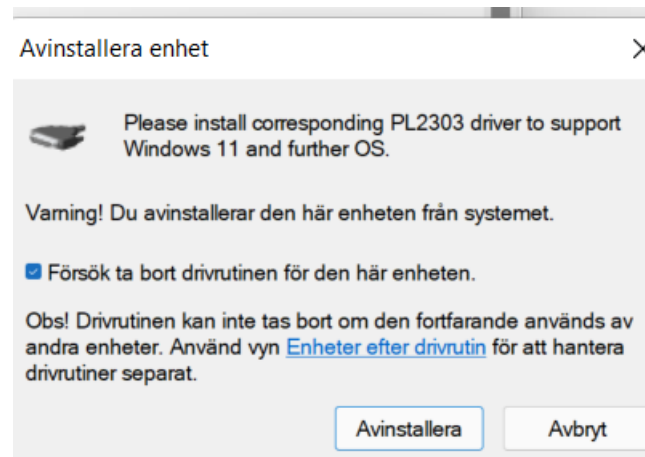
Avinstallera enhet

Please install corresponding PL2303 driver to support Windows 11 and further OS.

Varning! Du avinstallerar den här enheten från systemet.

Försök ta bort drivrutinen för den här enheten.

Obs! Drivrutinen kan inte tas bort om den fortfarande används av andra enheter. Använd vyn Enheter efter drivrutin för att hantera drivrutiner separat.

Avinstallera

Avbryt